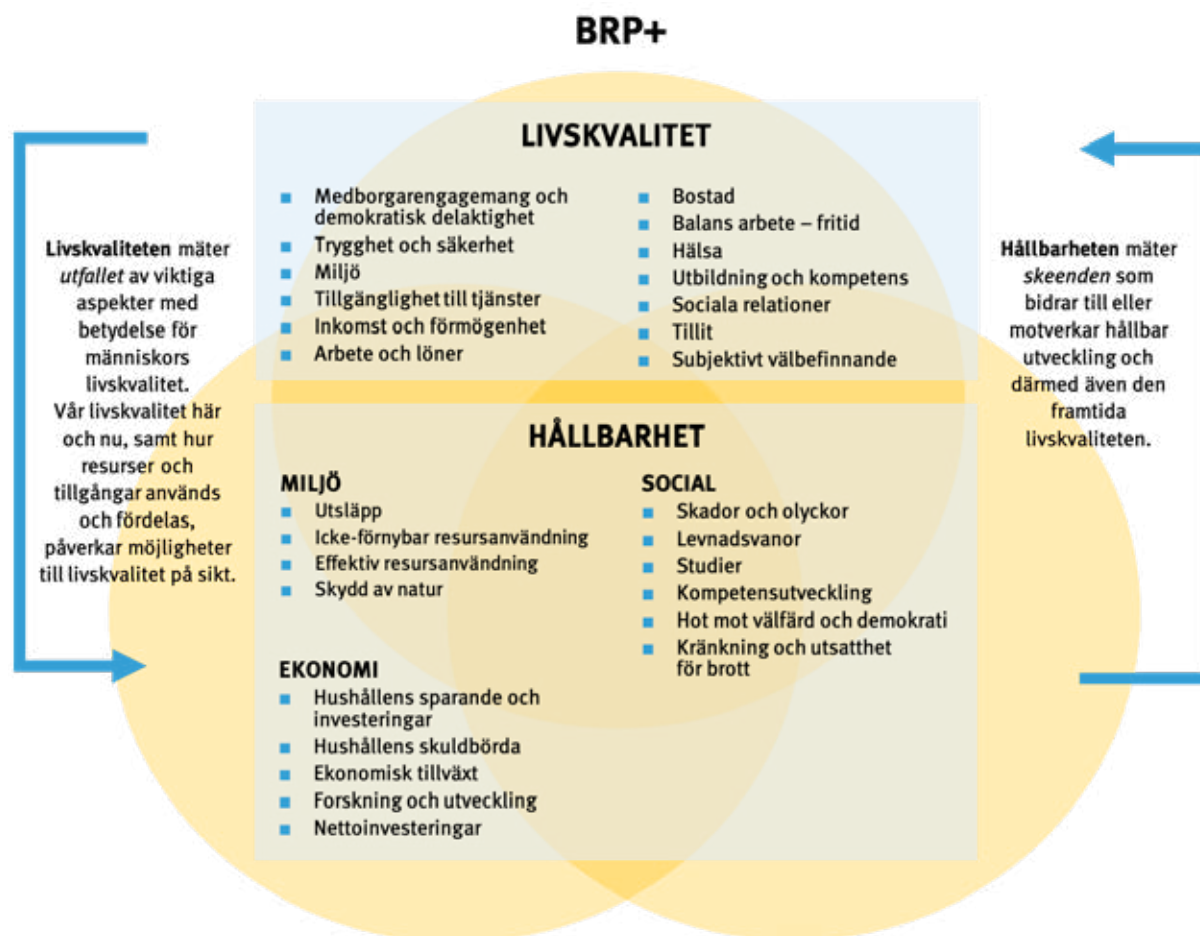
BRP+

Livskvaliteten mäter *utfallet* av viktiga aspekter med betydelse för människors livskvalitet. Vår livskvalitet här och nu, samt hur resurser och tillgångar används och fördelas, påverkar möjligheter till livskvalitet på sikt.

LIVSKVALITET

- Medborgarengagemang och demokratisk delaktighet
- Trygghet och säkerhet
- Miljö
- Tillgänglighet till tjänster
- Inkomst och förmögenhet
- Arbete och löner

- Bostad
- Balans arbete – fritid
- Hälsa
- Utbildning och kompetens
- Sociala relationer
- Tillit
- Subjektivt välbefinnande

HÅLLBARHET

MILJÖ
- Utsläpp
- Icke-förnybar resursanvändning
- Effektiv resursanvändning
- Skydd av natur

EKONOMI
- Hushållens sparande och investeringar
- Hushållens skuldbörda
- Ekonomisk tillväxt
- Forskning och utveckling
- Nettoinvesteringar

SOCIAL
- Skador och olyckor
- Levnadsvanor
- Studier
- Kompetensutveckling
- Hot mot välfärd och demokrati
- Kränkning och utsatthet för brott

Hållbarheten mäter *skeenden* som bidrar till eller motverkar hållbar utveckling och därmed även den framtida livskvaliteten.